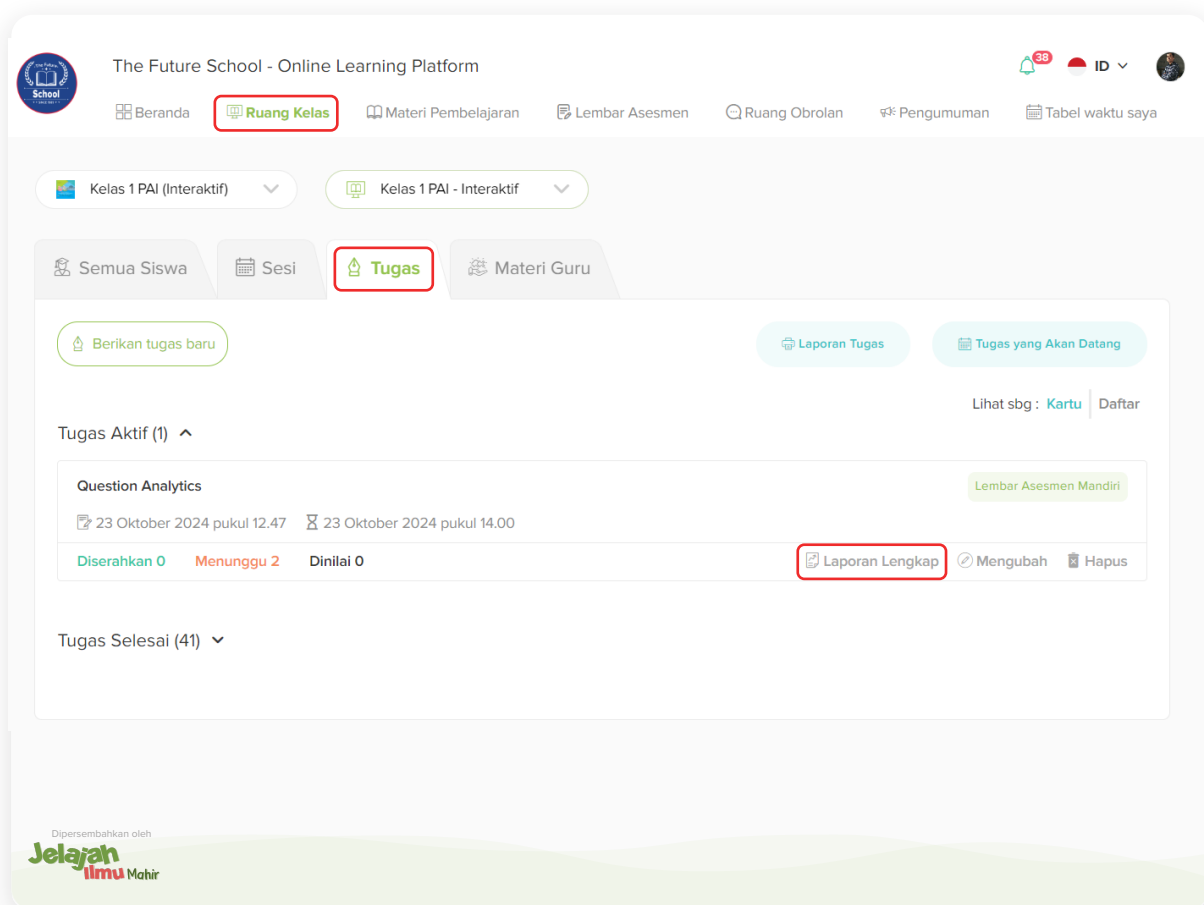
The Future School

The Future School - Online Learning Platform

38 ID

Beranda Ruang Kelas Materi Pembelajaran Lembar Asesmen Ruang Obrolan Pengumuman Tabel waktu saya

Kelas 1 PAI (Interaktif)

Kelas 1 PAI - Interaktif

Semua Siswa Sesi Tugas Materi Guru

Berikan tugas baru

Laporan Tugas

Tugas yang Akan Datang

Lihat sbg : Kartu Daftar

Tugas Aktif (1)

Question Analytics

Lembar Asesmen Mandiri

23 Oktober 2024 pukul 12.47 23 Oktober 2024 pukul 14.00

Diserahkan 0 Menunggu 2 Dinilai 0

Laporan Lengkap Mengubah Hapus

Tugas Selesai (41)

Dipersembahkan oleh

Jelajah Ilmu Mahir